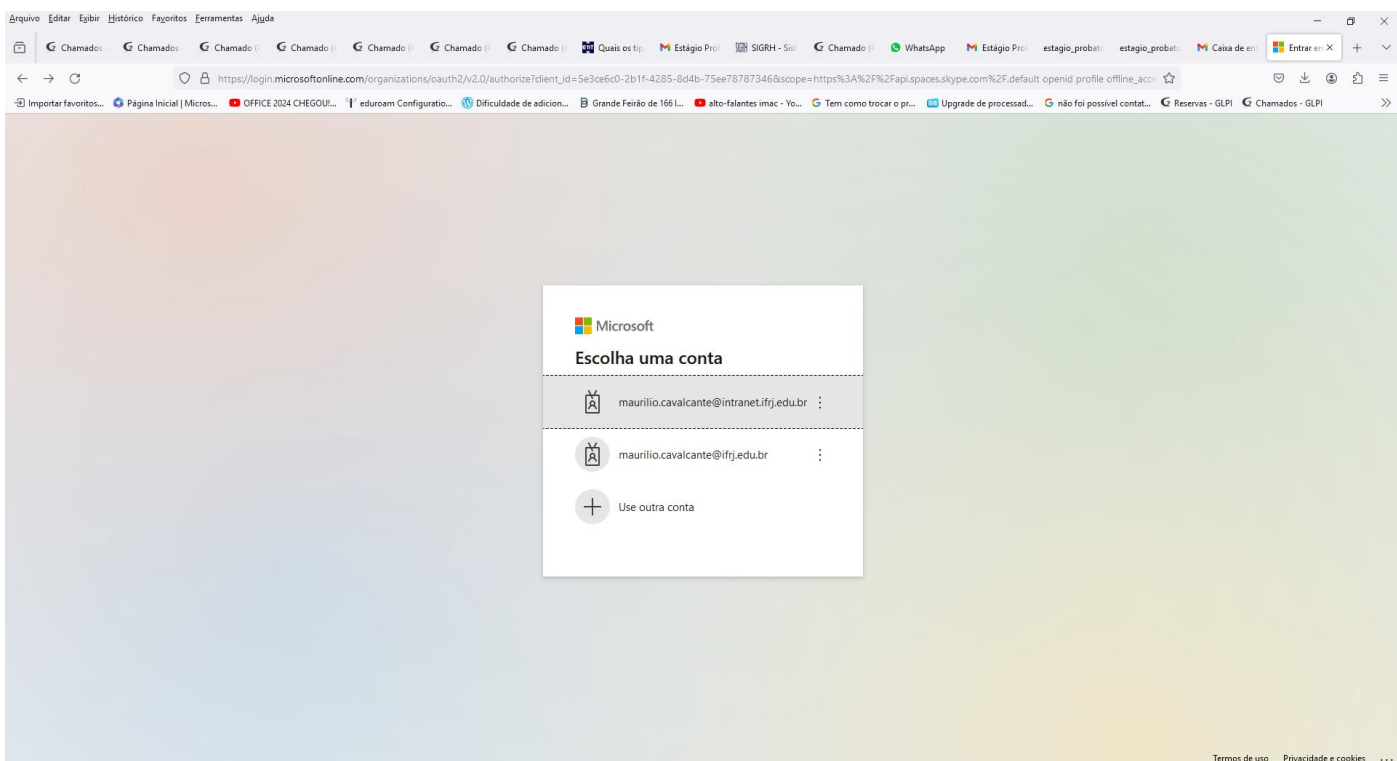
Arquivo Editar Exibir Histórico Favoritos Ferramentas Ajuda

Chamados | Chamados | Chamado ( | Chamado ( | Chamado ( | Chamado ( | Chamado ( | Quais os tip | Estágio Pro | SIGRH - Sis | Chamado ( | WhatsApp | Estágio Pro | estagio_probat | estagio_probat | Caixa de en | Entrar em

https://login.microsoftonline.com/organizations/oauth2/v2.0/authorize?client_id=5e3ce6c0-2b1f-4285-8d4b-75ee78787346&scope=https%3A%2F%2Fapi.spaces.skype.com%2F.default openid profile offline_acce

Importar favoritos... | Página Inicial | Micros... | OFFICE 2024 CHEGOU!... | eduroam Configuratio... | Dificuldade de adicion... | Grande Feirão de 166 I... | alto-falantes imac - Yo... | Tem como trocar o pr... | Upgrade de processad... | não foi possível contat... | Reservas - GLPI | Chamados - GLPI

Microsoft

Escolha uma conta

maurilio.cavalcante@intranet.ifrj.edu.br

maurilio.cavalcante@ifrj.edu.br

Use outra conta

Termos de uso Privacidade e cookies ...